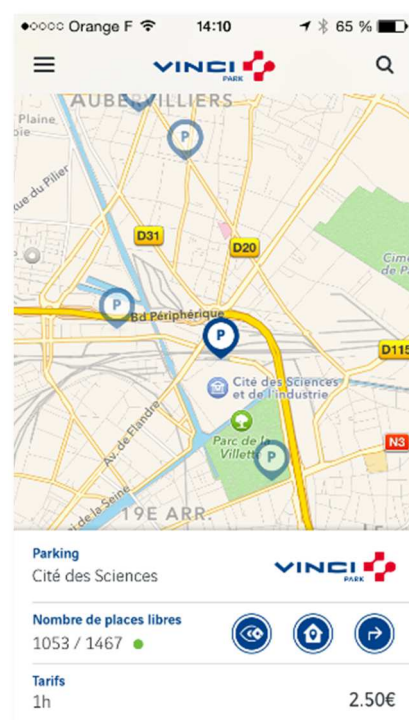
●○○○○ Orange F 14:10 65 %

VINCI PARK

AUBERVILLIERS

Plaine

ue du Pilier

D31

D20

Cim de P

P

Bd Périphérique

P

D115

Cité des Sciences et de l'Industrie

Av. de Flandre

Parc de la Villette

N3

de la Seine

19E ARR.

Parking
Cité des Sciences

VINCI PARK

Nombre de places libres
1053 / 1467

Tarifs
1h
2.50€